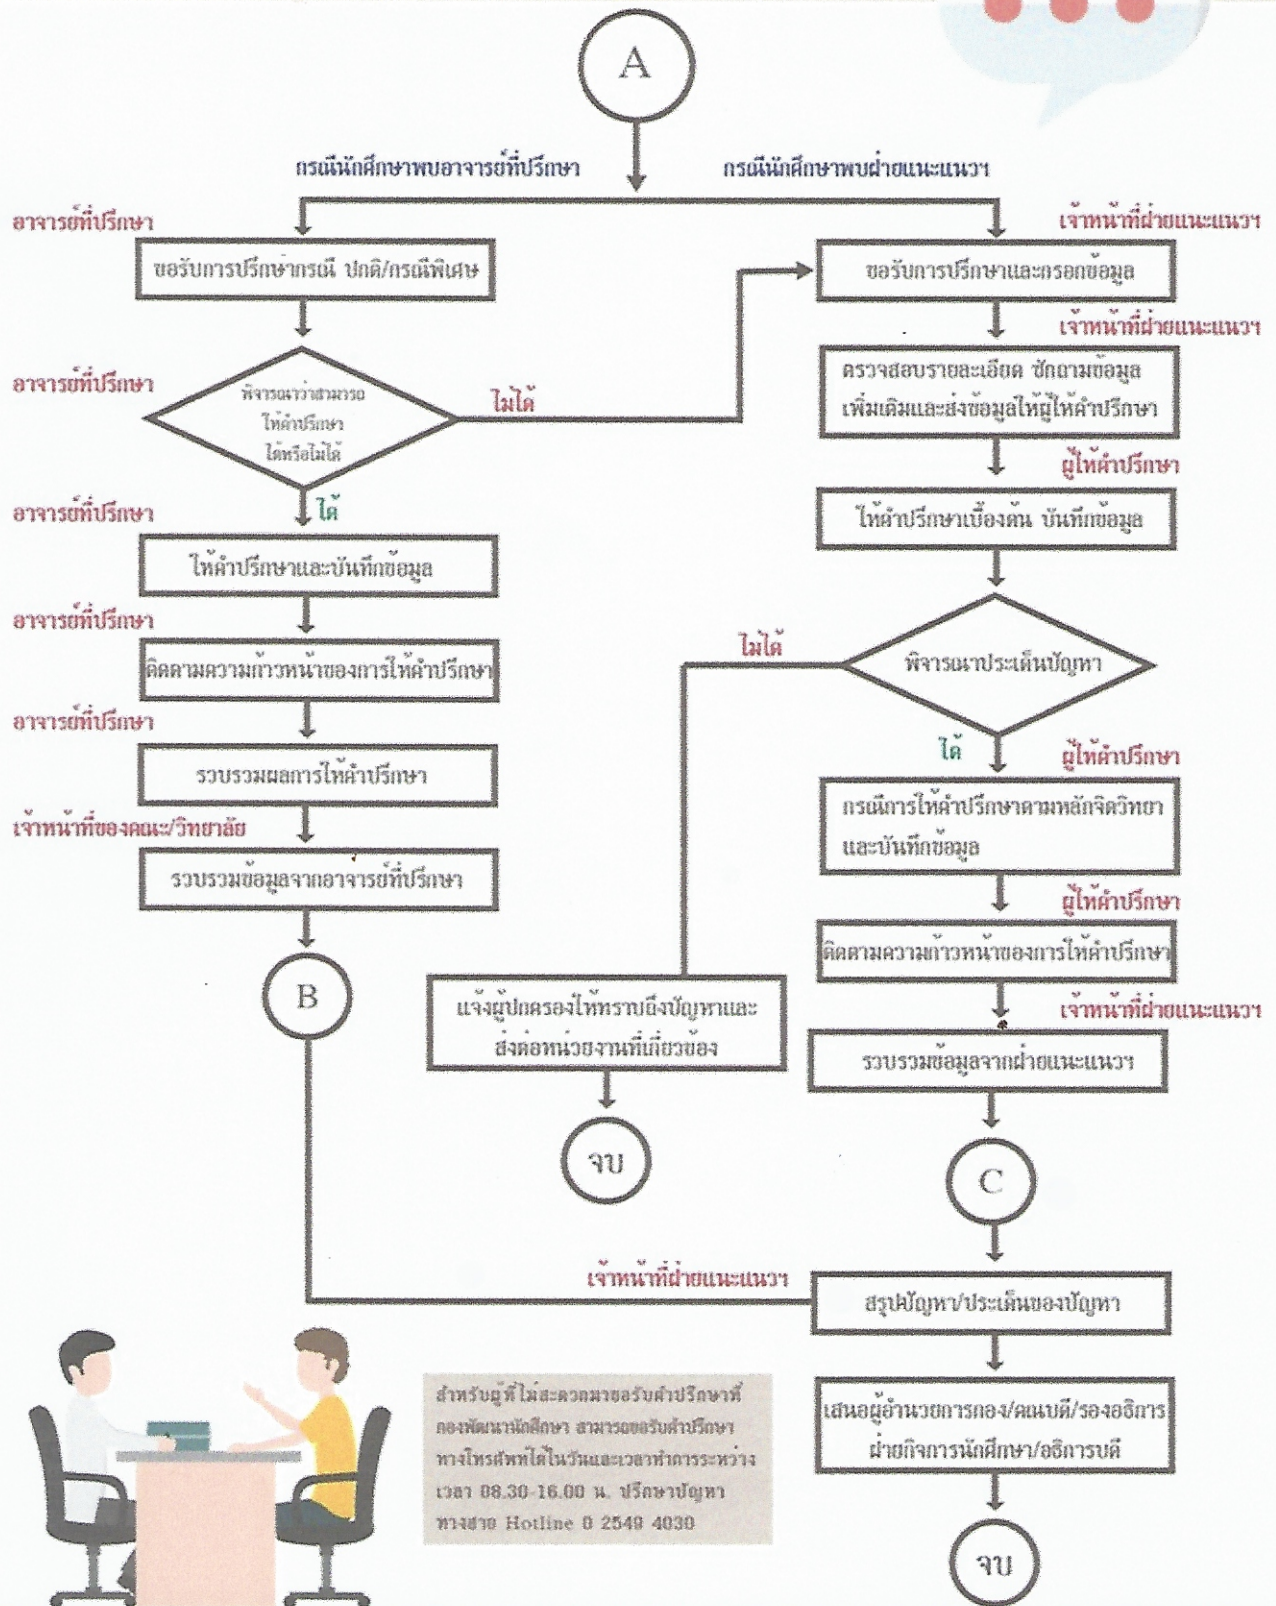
A

กรณีนักศึกษาพบอาจารย์ที่ปรึกษา

กรณีนักศึกษาพบฝ่ายแนะแนวฯ

อาจารย์ที่ปรึกษา

ขอรับการปรึกษากรณี ปกติ/กรณีพิเศษ

อาจารย์ที่ปรึกษา

พิจารณาว่าสามารถให้คำปรึกษาได้หรือไม่ได้

ไม่ได้

อาจารย์ที่ปรึกษา

ได้

ให้คำปรึกษาและบันทึกข้อมูล

อาจารย์ที่ปรึกษา

ติดตามความก้าวหน้าของการให้คำปรึกษา

อาจารย์ที่ปรึกษา

รวบรวมผลการให้คำปรึกษา

เจ้าหน้าที่ของคณะ/วิทยาลัย

รวบรวมข้อมูลจากอาจารย์ที่ปรึกษา

B

เจ้าหน้าที่ฝ่ายแนะแนวฯ

ขอรับการปรึกษาและกรอกข้อมูล

เจ้าหน้าที่ฝ่ายแนะแนวฯ

ตรวจสอบรายละเอียด ซักถามข้อมูลเพิ่มเติมและส่งข้อมูลให้ผู้ให้คำปรึกษา

ผู้ให้คำปรึกษา

ให้คำปรึกษาเบื้องต้น บันทึกข้อมูล

ไม่ได้

พิจารณาประเด็นปัญหา

ได้

ผู้ให้คำปรึกษา

กรณีการให้คำปรึกษาตามหลักจิตวิทยาและบันทึกข้อมูล

ผู้ให้คำปรึกษา

ติดตามความก้าวหน้าของการให้คำปรึกษา

เจ้าหน้าที่ฝ่ายแนะแนวฯ

รวบรวมข้อมูลจากฝ่ายแนะแนวฯ

แจ้งผู้ปกครองให้ทราบถึงปัญหาและส่งต่อหน่วยงานที่เกี่ยวข้อง

จบ

C

เจ้าหน้าที่ฝ่ายแนะแนวฯ

สรุปปัญหา/ประเด็นของปัญหา

เสนอผู้อำนวยการกอง/คณบดี/รองอธิการ ฝ่ายกิจการนักศึกษา/อธิการบดี

จบ

สำหรับผู้ที่ไม่สะดวกมาขอรับคำปรึกษาที่กองพัฒนานักศึกษา สามารถขอรับคำปรึกษาทางโทรศัพท์ได้ในวันและเวลาทำการระหว่างเวลา 08.30-16.00 น. ปรึกษาปัญหาทางสาย Hotline 0 2549 4030